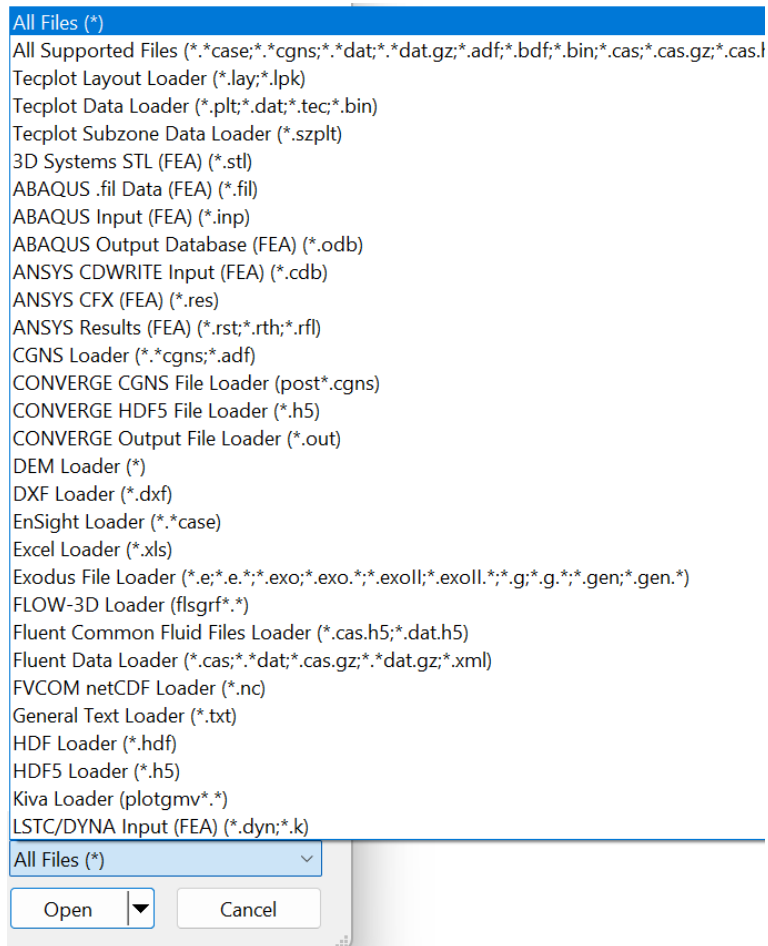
All Files (*)
All Supported Files (*.*case;*.*cgns;*.*dat;*.*dat.gz;*.adf;*.bdf;*.bin;*.cas;*.cas.gz;*.cas.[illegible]
Tecplot Layout Loader (*.lay;*.lpk)
Tecplot Data Loader (*.plt;*.dat;*.tec;*.bin)
Tecplot Subzone Data Loader (*.szplt)
3D Systems STL (FEA) (*.stl)
ABAQUS .fil Data (FEA) (*.fil)
ABAQUS Input (FEA) (*.inp)
ABAQUS Output Database (FEA) (*.odb)
ANSYS CDWRITE Input (FEA) (*.cdb)
ANSYS CFX (FEA) (*.res)
ANSYS Results (FEA) (*.rst;*.rth;*.rfl)
CGNS Loader (*.*cgns;*.adf)
CONVERGE CGNS File Loader (post*.cgns)
CONVERGE HDF5 File Loader (*.h5)
CONVERGE Output File Loader (*.out)
DEM Loader (*)
DXF Loader (*.dxf)
EnSight Loader (*.*case)
Excel Loader (*.xls)
Exodus File Loader (*.e;*.e.*;*.exo;*.exo.*;*.exoII;*.exoII.*;*.g;*.g.*;*.gen;*.gen.*)
FLOW-3D Loader (flsgrf*.*)
Fluent Common Fluid Files Loader (*.cas.h5;*.dat.h5)
Fluent Data Loader (*.cas;*.*dat;*.cas.gz;*.*dat.gz;*.xml)
FVCOM netCDF Loader (*.nc)
General Text Loader (*.txt)
HDF Loader (*.hdf)
HDF5 Loader (*.h5)
Kiva Loader (plotgmv*.*)
LSTC/DYNA Input (FEA) (*.dyn;*.k)
All Files (*)
Open
Cancel